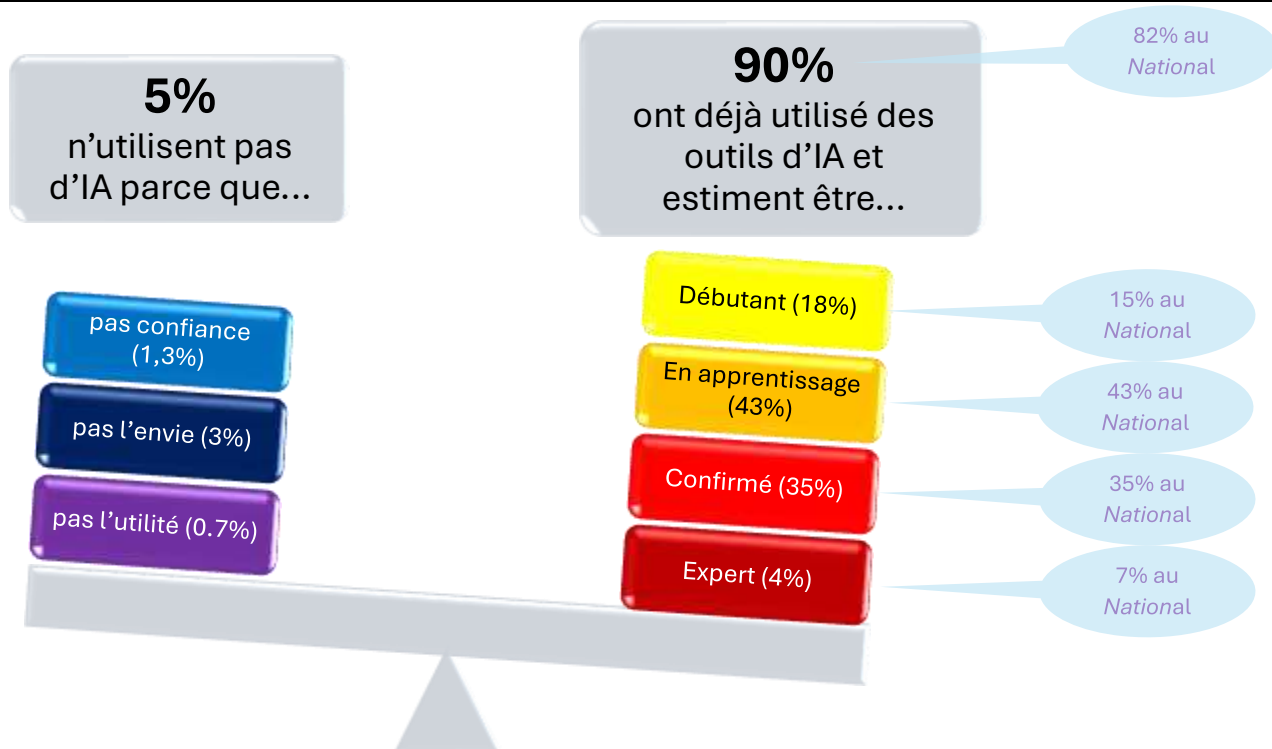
5%
n'utilisent pas d'IA parce que…

90%
ont déjà utilisé des outils d'IA et estiment être…

82% au National

pas confiance (1,3%)

pas l'envie (3%)

pas l'utilité (0.7%)

Débutant (18%)

15% au National

En apprentissage (43%)

43% au National

Confirmé (35%)

35% au National

Expert (4%)

7% au National